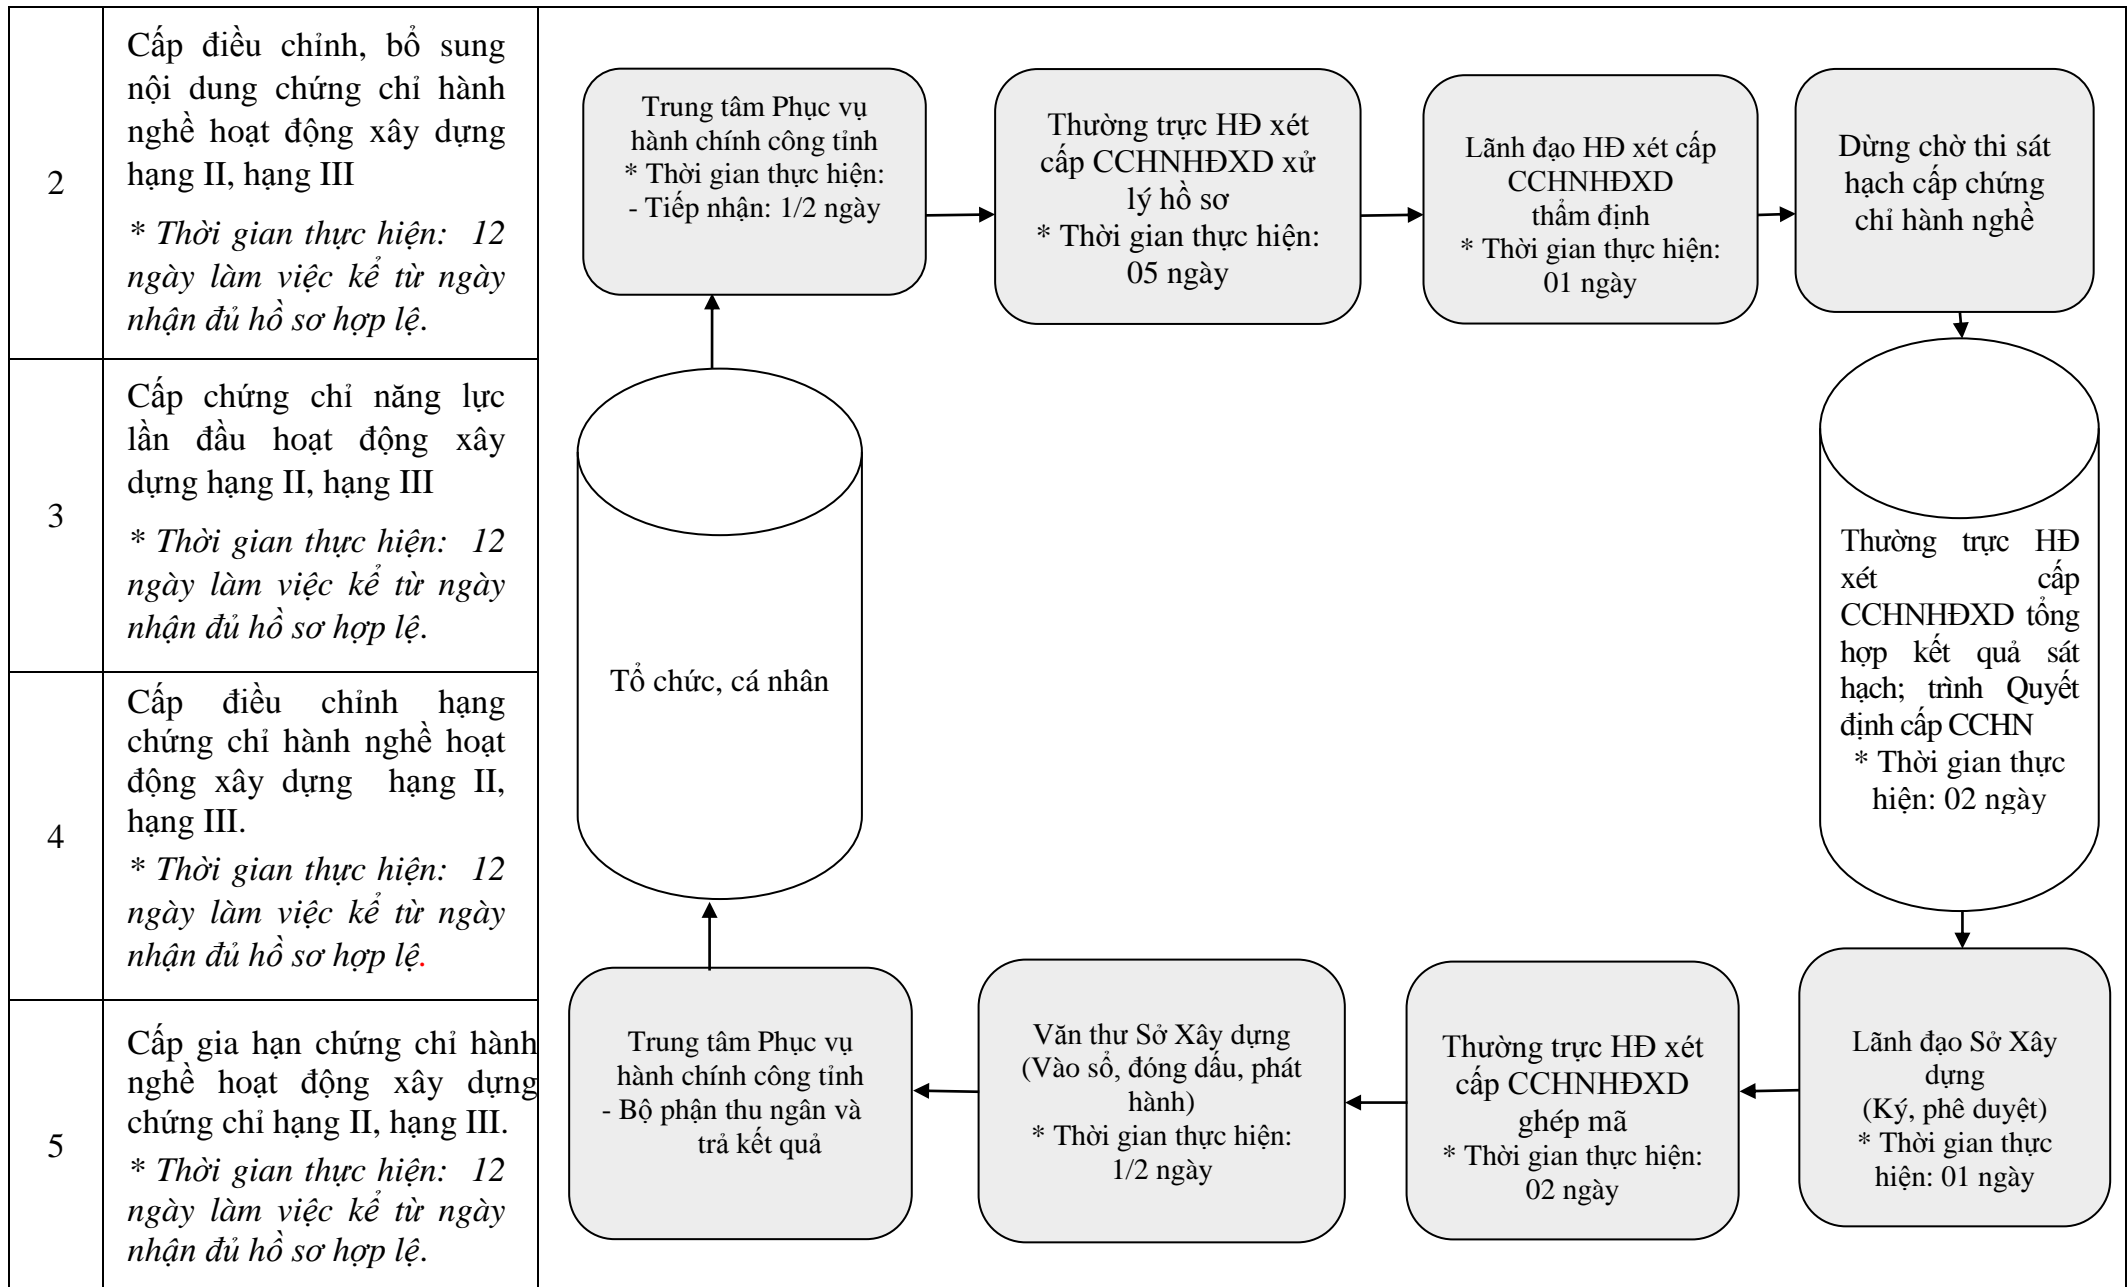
2

Cấp điều chỉnh, bổ sung nội dung chứng chỉ hành nghề hoạt động xây dựng hạng II, hạng III

*\* Thời gian thực hiện: 12 ngày làm việc kể từ ngày nhận đủ hồ sơ hợp lệ.*

3

Cấp chứng chỉ năng lực lần đầu hoạt động xây dựng hạng II, hạng III

*\* Thời gian thực hiện: 12 ngày làm việc kể từ ngày nhận đủ hồ sơ hợp lệ.*

4

Cấp điều chỉnh hạng chứng chỉ hành nghề hoạt động xây dựng hạng II, hạng III.

*\* Thời gian thực hiện: 12 ngày làm việc kể từ ngày nhận đủ hồ sơ hợp lệ.*

5

Cấp gia hạn chứng chỉ hành nghề hoạt động xây dựng chứng chỉ hạng II, hạng III.

*\* Thời gian thực hiện: 12 ngày làm việc kể từ ngày nhận đủ hồ sơ hợp lệ.*

Trung tâm Phục vụ hành chính công tỉnh
\* Thời gian thực hiện:
- Tiếp nhận: 1/2 ngày

Thường trực HĐ xét cấp CCHNHĐXD xử lý hồ sơ
\* Thời gian thực hiện: 05 ngày

Lãnh đạo HĐ xét cấp CCHNHĐXD thẩm định
\* Thời gian thực hiện: 01 ngày

Dừng chờ thi sát hạch cấp chứng chỉ hành nghề

Thường trực HĐ xét cấp CCHNHĐXD tổng hợp kết quả sát hạch; trình Quyết định cấp CCHN
\* Thời gian thực hiện: 02 ngày

Lãnh đạo Sở Xây dựng
(Ký, phê duyệt)
\* Thời gian thực hiện: 01 ngày

Thường trực HĐ xét cấp CCHNHĐXD ghép mã
\* Thời gian thực hiện: 02 ngày

Văn thư Sở Xây dựng
(Vào sổ, đóng dấu, phát hành)
\* Thời gian thực hiện: 1/2 ngày

Trung tâm Phục vụ hành chính công tỉnh
- Bộ phận thu ngân và trả kết quả

Tổ chức, cá nhân